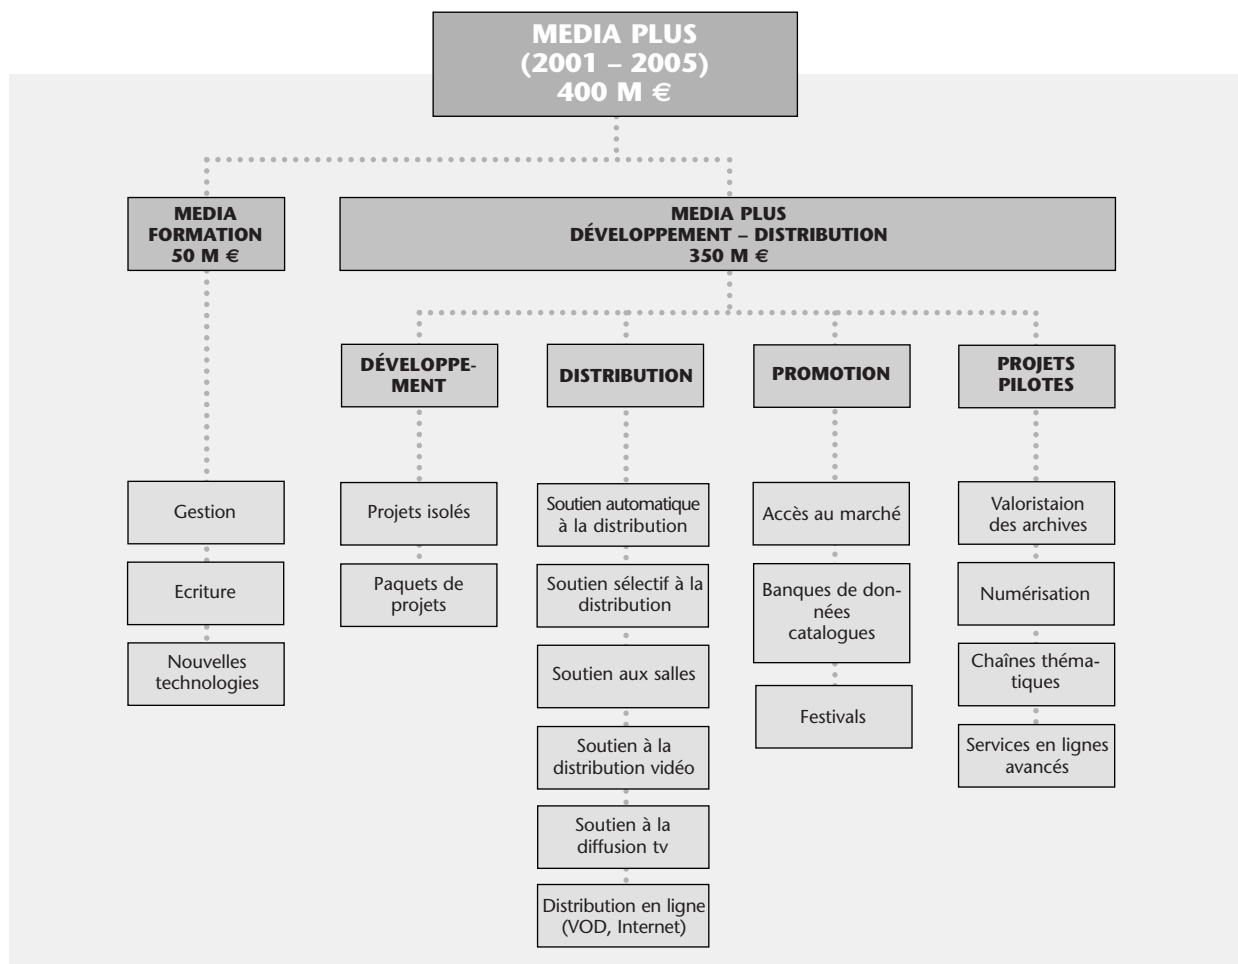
MEDIA PLUS
(2001 – 2005)
400 M €

MEDIA FORMATION
50 M €

MEDIA PLUS
DÉVELOPPEMENT – DISTRIBUTION
350 M €

DÉVELOPPEMENT

DISTRIBUTION

PROMOTION

PROJETS PILOTES

Gestion

Ecriture

Nouvelles technologies

Projets isolés

Paquets de projets

Soutien automatique à la distribution

Soutien sélectif à la distribution

Soutien aux salles

Soutien à la distribution vidéo

Soutien à la diffusion tv

Distribution en ligne (VOD, Internet)

Accès au marché

Banques de données catalogues

Festivals

Valoristaion des archives

Numérisation

Chaînes thématiques

Services en lignes avancés